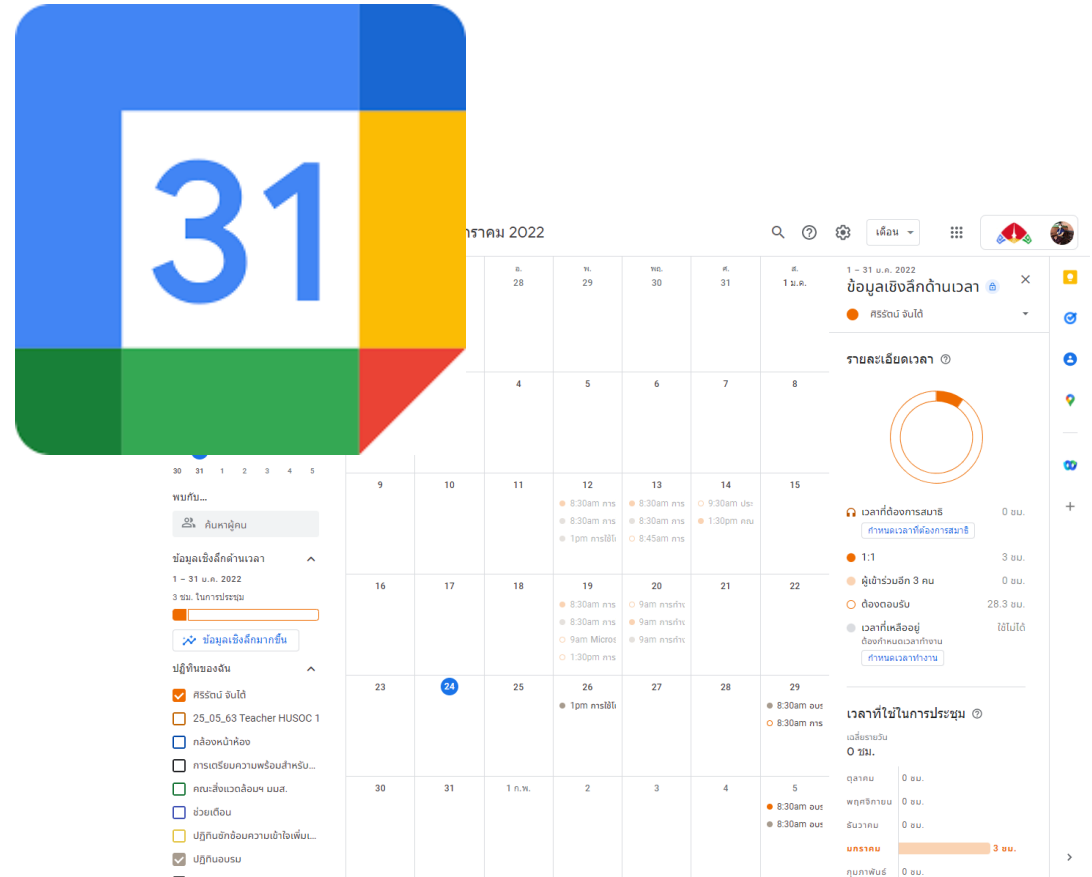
31

กราคม 2022

เดือน

| อ. | พ. | พฤ. | ศ. | ส. |
|---|---|---|---|---|
| 28 | 29 | 30 | 31 | 1 ม.ค. |
| 4 | 5 | 6 | 7 | 8 |

| 9 | 10 | 11 | 12 | 13 | 14 | 15 |
|---|---|---|---|---|---|---|
| | | | 8:30am การ, 8:30am การ, 1pm การใช้โ | 8:30am การ, 8:30am การ, 8:45am การ | 9:30am ประ, 1:30pm คณ | |
| 16 | 17 | 18 | 19 | 20 | 21 | 22 |
| | | | 8:30am การ, 8:30am การ, 9am Micros, 1:30pm การ | 9am การทำ, 9am การทำ, 9am การทำ | | |
| 23 | 24 | 25 | 26 | 27 | 28 | 29 |
| | | | 1pm การใช้โ | | | 8:30am อบร, 8:30am การ |
| 30 | 31 | 1 ก.พ. | 2 | 3 | 4 | 5 |
| | | | | | | 8:30am อบร, 8:30am อบร |

30 31 1 2 3 4 5

พบกับ...

ค้นหาผู้คน

ข้อมูลเชิงลึกด้านเวลา

1 – 31 ม.ค. 2022

3 ชม. ในการประชุม

ข้อมูลเชิงลึกมากขึ้น

ปฏิทินของฉัน

ศิริรัตน์ จันได้

25_05_63 Teacher HUSOC 1

กล้องหน้าห้อง

การเตรียมความพร้อมสำหรับ...

คณะสังคมศาสตร์ มมส.

ช่วยเตือน

ปฏิทินซักซ้อมความเข้าใจเพิ่มเ...

ปฏิทินอบรม

1 – 31 ม.ค. 2022

ข้อมูลเชิงลึกด้านเวลา

ศิริรัตน์ จันได้

รายละเอียดเวลา

เวลาที่ต้องการสมาธิ 0 ชม.

กำหนดเวลาที่ต้องการสมาธิ

1:1 3 ชม.

ผู้เข้าร่วมอีก 3 คน 0 ชม.

ต้องตอบรับ 28.3 ชม.

เวลาที่เหลืออยู่ ใช้ไม่ได้

ต้องกำหนดเวลาทำงาน

กำหนดเวลาทำงาน

เวลาที่ใช้ในการประชุม

เฉลี่ยรายวัน

0 ชม.

ตุลาคม 0 ชม.

พฤศจิกายน 0 ชม.

ธันวาคม 0 ชม.

มกราคม 3 ชม.

กุมภาพันธ์ 0 ชม.